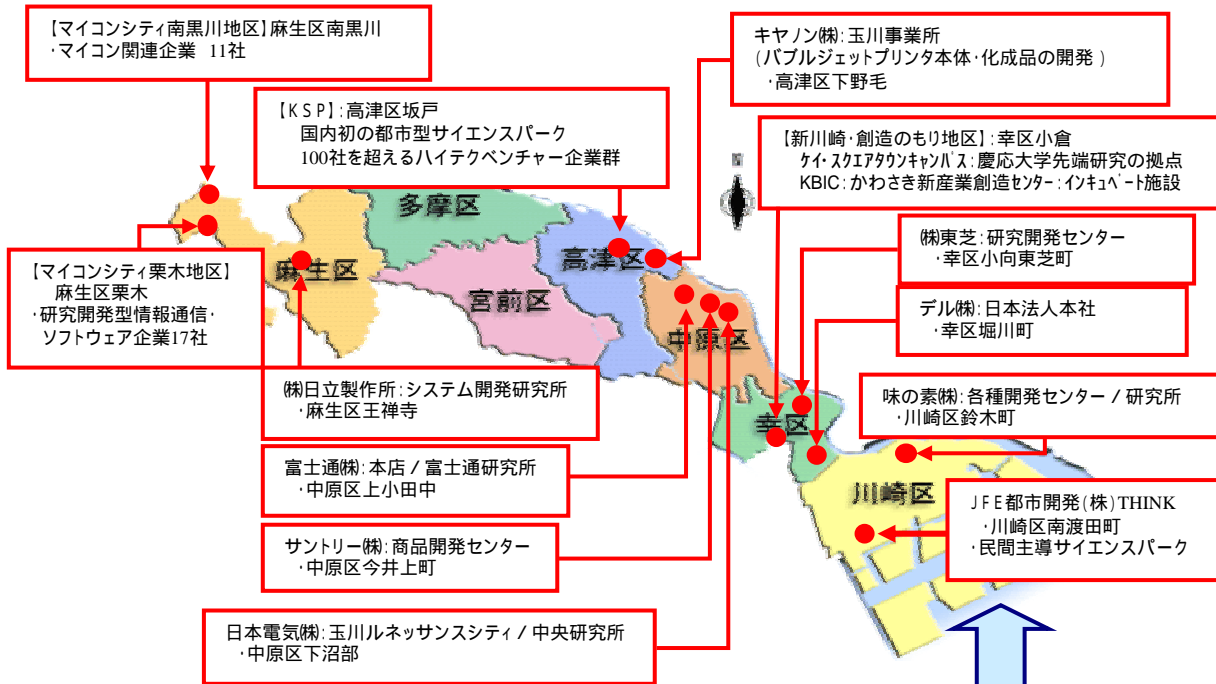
【マイコンシティ南黒川地区】麻生区南黒川
・マイコン関連企業　11社

【ＫＳＰ】：高津区坂戸
国内初の都市型サイエンスパーク
100社を超えるハイテクベンチャー企業群

キヤノン㈱：玉川事業所
（バブルジェットプリンタ本体・化成品の開発 ）
・高津区下野毛

【新川崎・創造のもり地区】：幸区小倉
ｹｲ・ｽｸｴｱﾀｳﾝｷｬﾝﾊﾟｽ：慶応大学先端研究の拠点
KBIC：かわさき新産業創造ｾﾝﾀｰ：ｲﾝｷｭﾍﾞｰﾄ施設

多摩区

【マイコンシティ栗木地区】
麻生区栗木
・研究開発型情報通信・
ソフトウェア企業17社

麻生区

宮前区

高津区

中原区

㈱東芝：研究開発センター
・幸区小向東芝町

デル㈱：日本法人本社
・幸区堀川町

㈱日立製作所：システム開発研究所
・麻生区王禅寺

味の素㈱：各種開発センター / 研究所
・川崎区鈴木町

幸区

川崎区

富士通㈱：本店 / 富士通研究所
・中原区上小田中

ＪＦＥ都市開発（株）THINK
・川崎区南渡田町
・民間主導サイエンスパーク

サントリー㈱：商品開発センター
・中原区今井上町

日本電気㈱：玉川ルネッサンスシティ / 中央研究所
・中原区下沼部